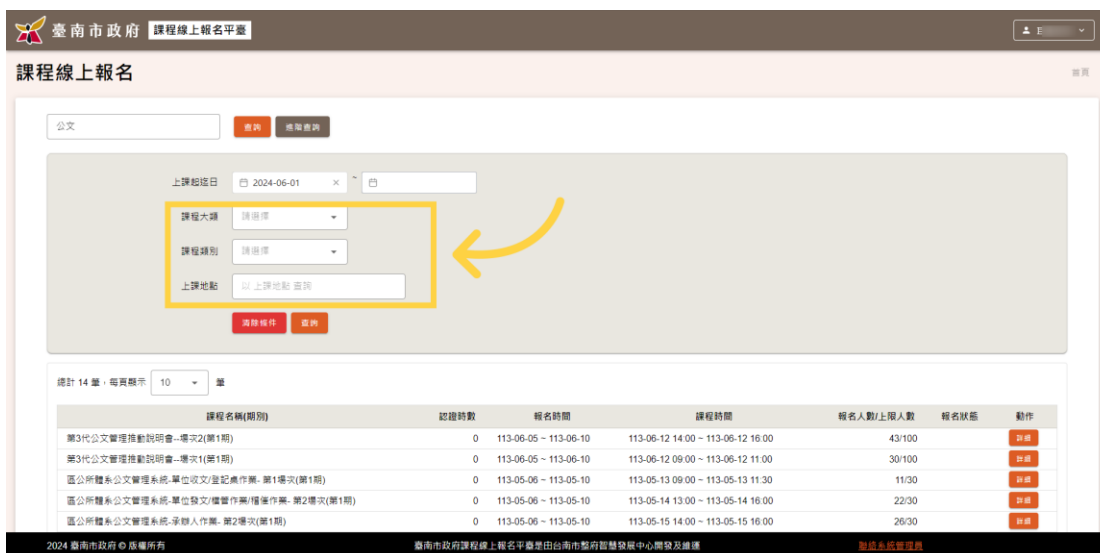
臺南市政府 課程線上報名平臺

E

課程線上報名

首頁

公文

查詢 進階查詢

上課起迄日 2024-06-01 ~

課程大類 請選擇

課程類別 請選擇

上課地點 以 上課地點 查詢

清除條件 查詢

總計 14 筆，每頁顯示 10 筆

| 課程名稱(期別) | 認證時數 | 報名時間 | 課程時間 | 報名人數/上限人數 | 報名狀態 | 動作 |
|---|---|---|---|---|---|---|
| 第3代公文管理推動說明會--場次2(第1期) | 0 | 113-06-05 ~ 113-06-10 | 113-06-12 14:00 ~ 113-06-12 16:00 | 43/100 | | 詳細 |
| 第3代公文管理推動說明會--場次1(第1期) | 0 | 113-06-05 ~ 113-06-10 | 113-06-12 09:00 ~ 113-06-12 11:00 | 30/100 | | 詳細 |
| 區公所體系公文管理系統-單位收文/登記桌作業- 第1場次(第1期) | 0 | 113-05-06 ~ 113-05-10 | 113-05-13 09:00 ~ 113-05-13 11:30 | 11/30 | | 詳細 |
| 區公所體系公文管理系統-單位發文/檔管作業/稽催作業- 第2場次(第1期) | 0 | 113-05-06 ~ 113-05-10 | 113-05-14 13:00 ~ 113-05-14 16:00 | 22/30 | | 詳細 |
| 區公所體系公文管理系統-承辦人作業- 第2場次(第1期) | 0 | 113-05-06 ~ 113-05-10 | 113-05-15 14:00 ~ 113-05-15 16:00 | 26/30 | | 詳細 |

2024 臺南市政府 © 版權所有

臺南市政府課程線上報名平臺是由台南市整府智慧發展中心開發及維運

聯絡系統管理員